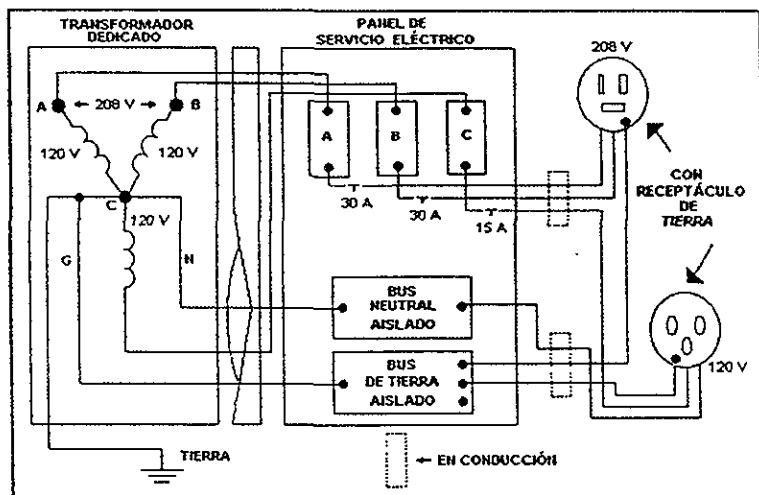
TRANSFORMADOR DEDICADO

PANEL DE SERVICIO ELÉCTRICO

208 V

A ← 208 V → B

120 V

120 V

C

120 V

G

N

A

B

C

30 A

30 A

15 A

CON RECEPTÁCULO DE *TIERRA*

BUS NEUTRAL AISLADO

BUS DE TIERRA AISLADO

120 V

TIERRA

← EN CONDUCCIÓN